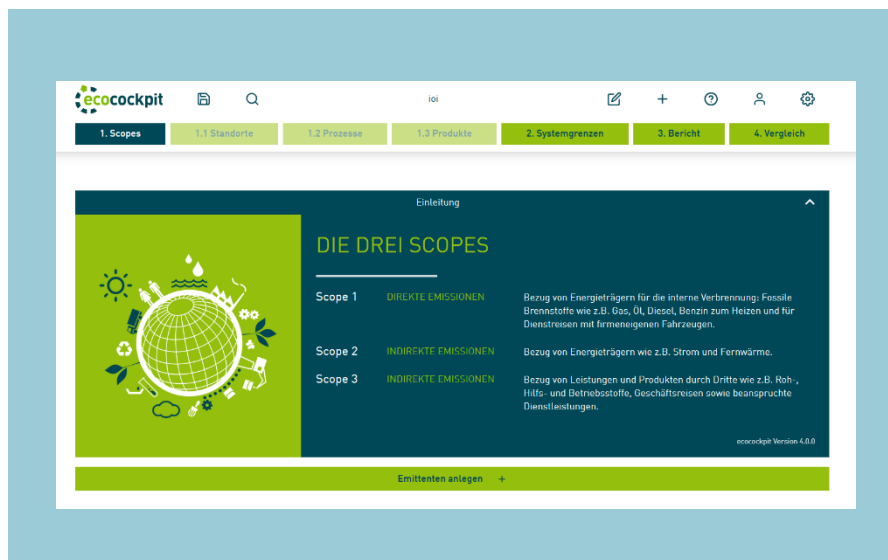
ecocockpit

ioi

1. Scopes | 1.1 Standorte | 1.2 Prozesse | 1.3 Produkte | 2. Systemgrenzen | 3. Bericht | 4. Vergleich

Einleitung

DIE DREI SCOPES

Scope 1 DIREKTE EMISSIONEN Bezug von Energieträgern für die interne Verbrennung: Fossile Brennstoffe wie z.B. Gas, Öl, Diesel, Benzin zum Heizen und für Dienstreisen mit firmeneigenen Fahrzeugen.

Scope 2 INDIREKTE EMISSIONEN Bezug von Energieträgern wie z.B. Strom und Fernwärme.

Scope 3 INDIREKTE EMISSIONEN Bezug von Leistungen und Produkten durch Dritte wie z.B. Roh-, Hilfs- und Betriebsstoffe, Geschäftsreisen sowie beanspruchte Dienstleistungen.

ecocockpit Version 4.0.0

Emittenten anlegen +